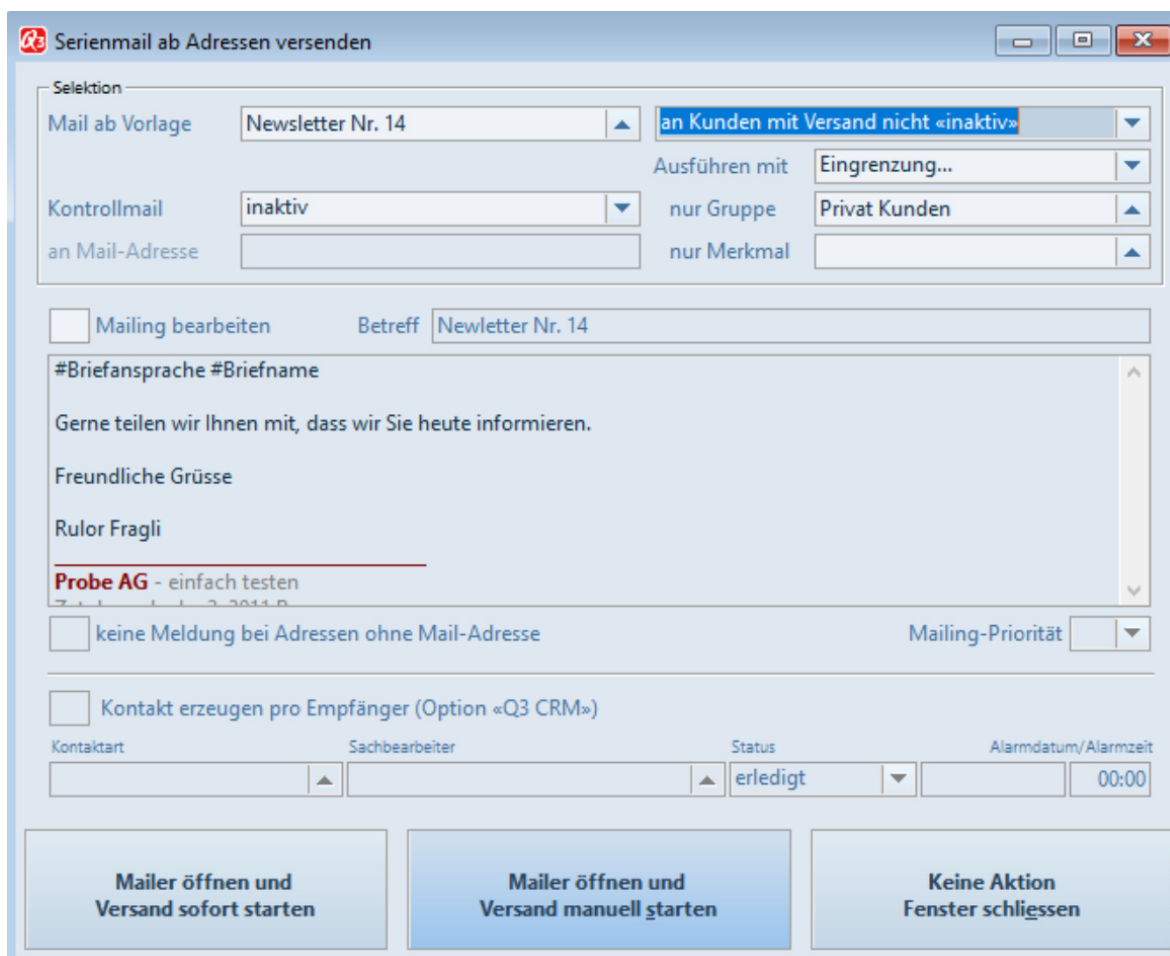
Serienmail ab Adressen versenden

Selektion

Mail ab Vorlage | Newsletter Nr. 14 | an Kunden mit Versand nicht «inaktiv»

Ausführen mit | Eingrenzung...

Kontrollmail | inaktiv | nur Gruppe | Privat Kunden

an Mail-Adresse | nur Merkmal

Mailing bearbeiten | Betreff | Newletter Nr. 14

#Briefansprache #Briefname

Gerne teilen wir Ihnen mit, dass wir Sie heute informieren.

Freundliche Grüsse

Rulor Fragli

Probe AG - einfach testen

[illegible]

keine Meldung bei Adressen ohne Mail-Adresse | Mailing-Priorität

Kontakt erzeugen pro Empfänger (Option «Q3 CRM»)

Kontaktart | Sachbearbeiter | Status | Alarmdatum/Alarmzeit

erledigt | 00:00

Mailer öffnen und Versand sofort starten

Mailer öffnen und Versand manuell starten

Keine Aktion Fenster schliessen